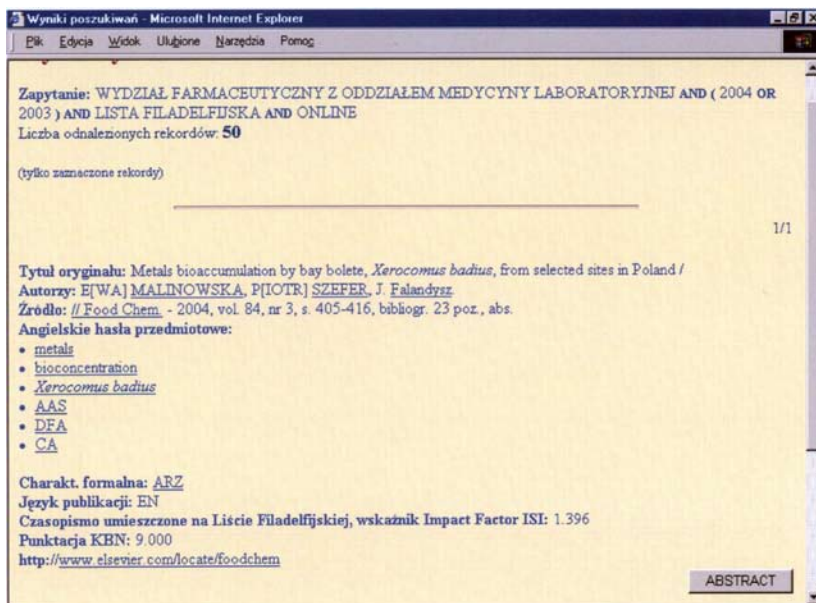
Wyniki poszukiwań - Microsoft Internet Explorer

Plik Edycja Widok Ulubione Narzędzia Pomoc

**Zapytanie:** WYDZIAŁ FARMACEUTYCZNY Z ODDZIAŁEM MEDYCYNY LABORATORYJNEJ **AND** ( 2004 **OR** 2003 ) **AND** LISTA FILADELFIJSKA **AND** ONLINE
Liczba odnalezionych rekordów: **50**

(tylko zaznaczone rekordy)

1/1

**Tytuł oryginału:** Metals bioaccumulation by bay bolete, *Xerocomus badius*, from selected sites in Poland /
**Autorzy:** E[WA] MALINOWSKA, P[IOTR] SZEFER, J. Falandysz.
**Źródło:** // Food Chem. - 2004, vol. 84, nr 3, s. 405-416, bibliogr. 23 poz., abs.
**Angielskie hasła przedmiotowe:**
- metals
- bioconcentration
- *Xerocomus badius*
- AAS
- DFA
- CA

**Charakt. formalna:** ARZ
**Język publikacji:** EN
**Czasopismo umieszczone na Liście Filadelfijskiej, wskaźnik Impact Factor ISI:** 1.396
**Punktacja KBN:** 9.000
**http://**www.elsevier.com/locate/foodchem

ABSTRACT